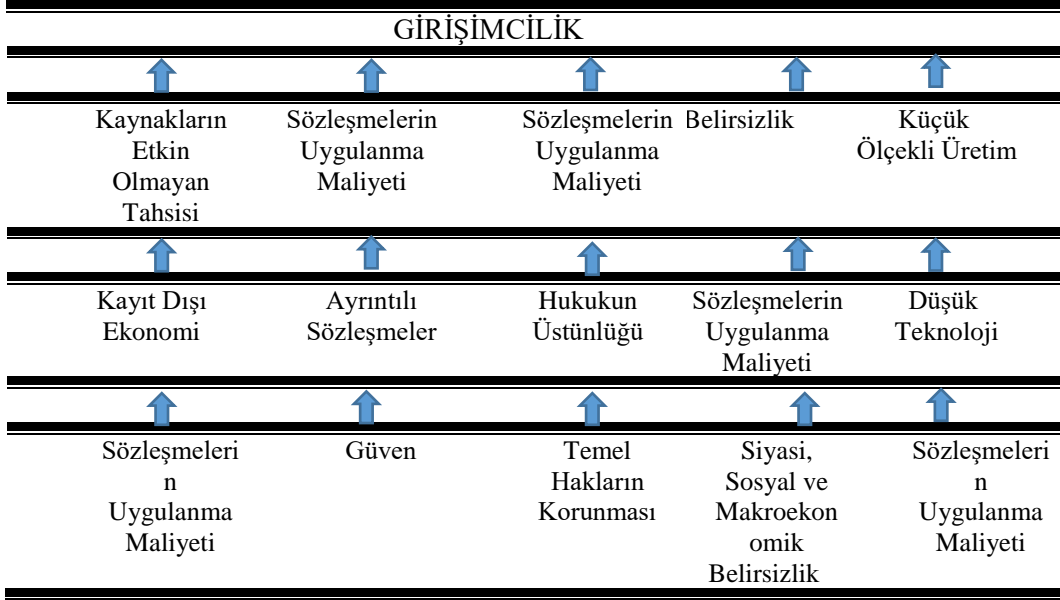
GİRİŞİMCİLİK

| Kaynakların Etkin Olmayan Tahsisi | Sözleşmelerin Uygulanma Maliyeti | Sözleşmelerin Uygulanma Maliyeti | Belirsizlik | Küçük Ölçekli Üretim |
|---|---|---|---|---|
| Kayıt Dışı Ekonomi | Ayrıntılı Sözleşmeler | Hukukun Üstünlüğü | Sözleşmelerin Uygulanma Maliyeti | Düşük Teknoloji |
| Sözleşmelerin Uygulanma Maliyeti | Güven | Temel Hakların Korunması | Siyasi, Sosyal ve Makroekonomik Belirsizlik | Sözleşmelerin Uygulanma Maliyeti |